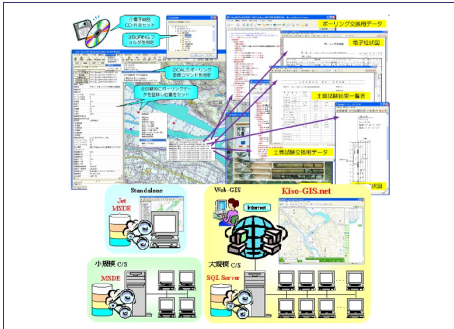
①電子納品CD-Rをセット

②GIS用フォルダを指定

③XMLでボーリング登録フォルダを指定

④自動的にボーリングデータを登録・位置をセット

ボーリング交換用データ

電子柱状図

土質試験結果一覧表

土質試験交換用データ

柱状図

Standalone

Jet MSDE

Web-GIS

Internet

Kiso-GIS.net

小規模 C/S

MSDE

大規模 C/S

SQL Server